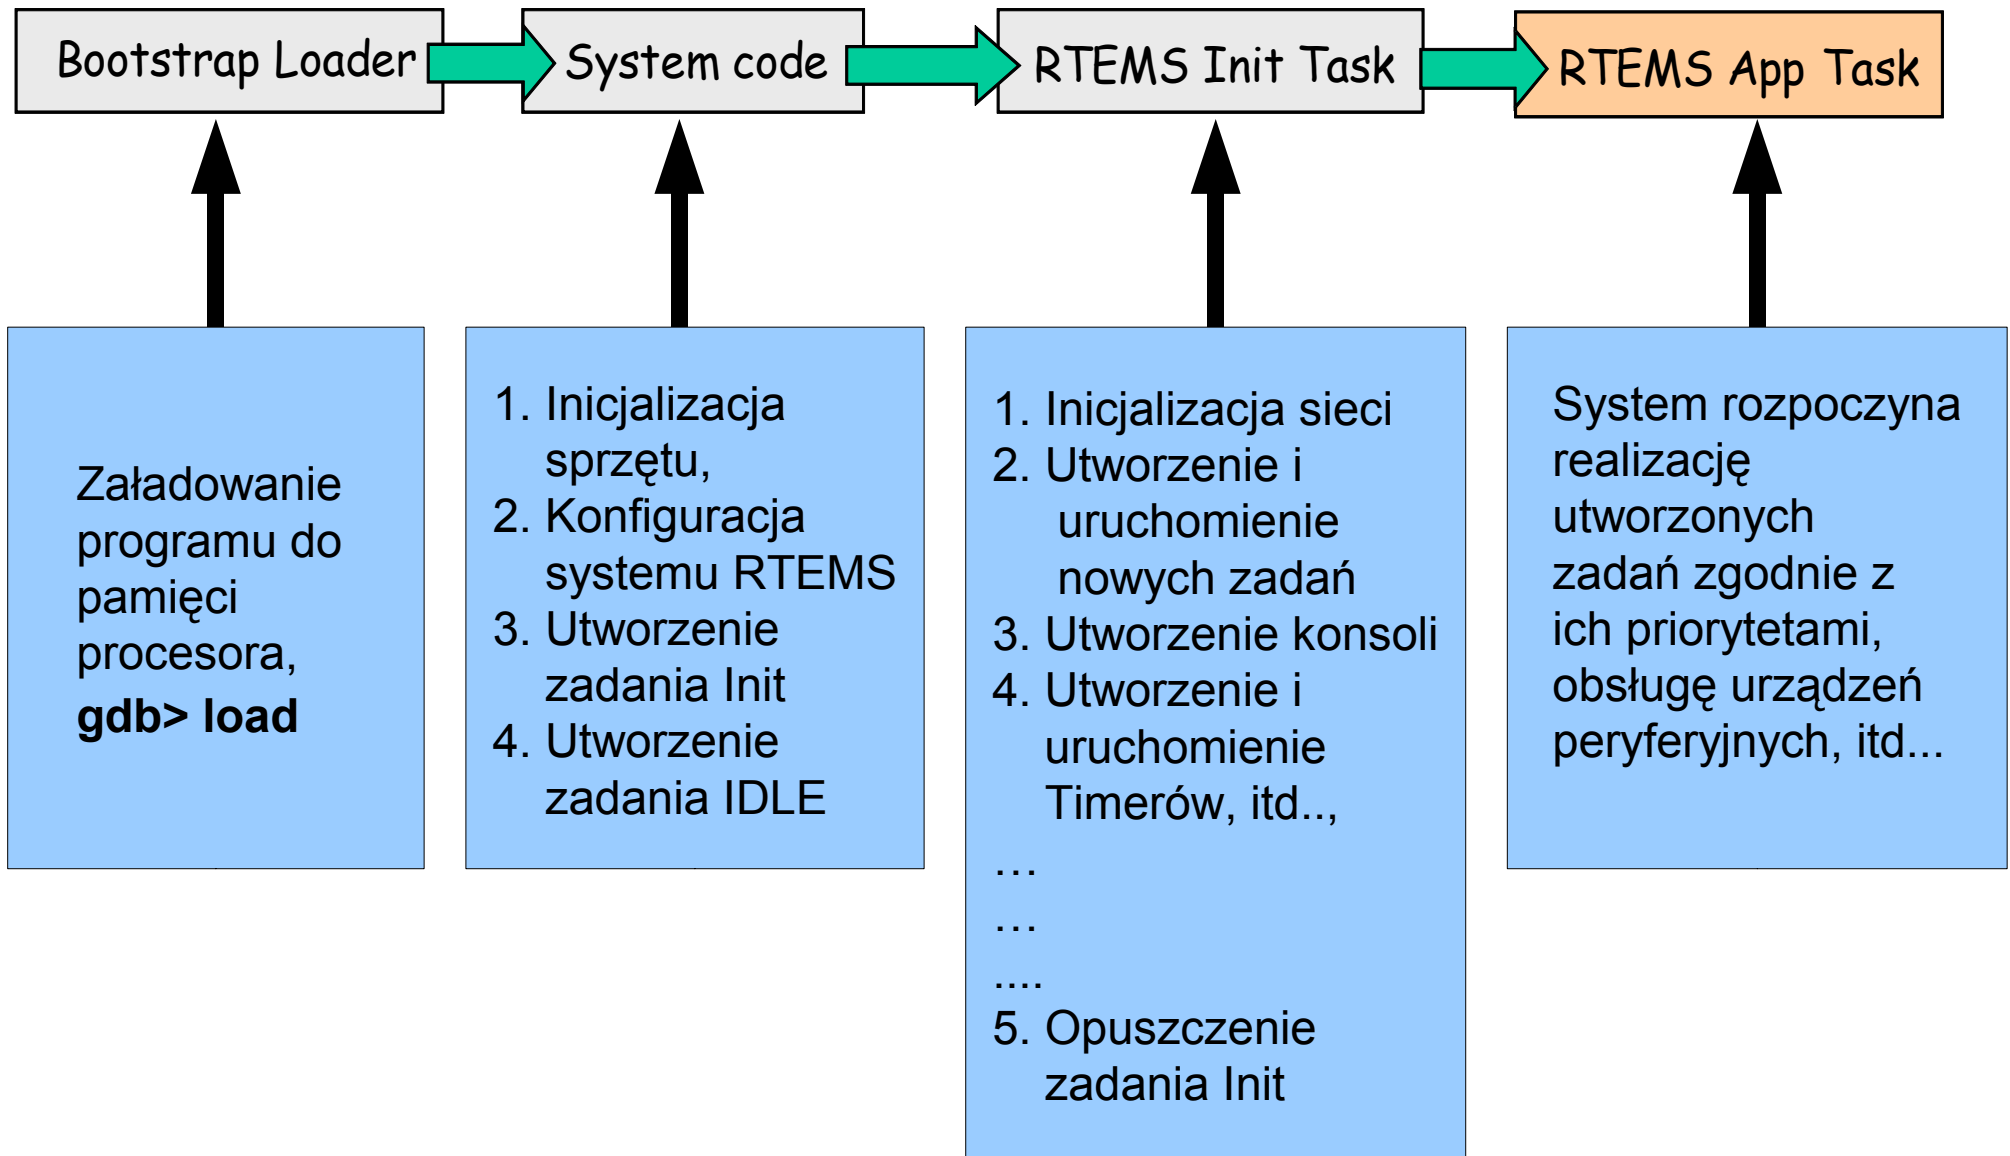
Bootstrap Loader

System code

RTEMS Init Task

RTEMS App Task

Załadowanie programu do pamięci procesora,
**gdb> load**

1. Inicjalizacja sprzętu,
2. Konfiguracja systemu RTEMS
3. Utworzenie zadania Init
4. Utworzenie zadania IDLE

1. Inicjalizacja sieci
2. Utworzenie i uruchomienie nowych zadań
3. Utworzenie konsoli
4. Utworzenie i uruchomienie Timerów, itd..,
…
…
….
5. Opuszczenie zadania Init

System rozpoczyna realizację utworzonych zadań zgodnie z ich priorytetami, obsługę urządzeń peryferyjnych, itd...